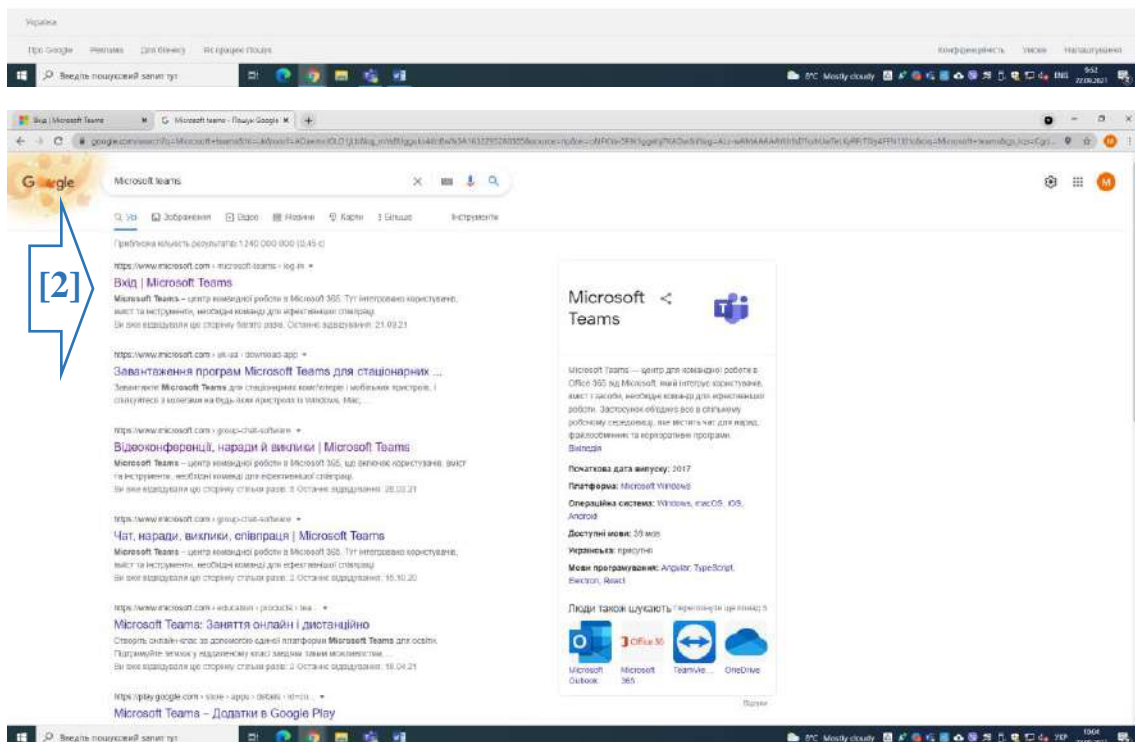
Україна

Про Google Реклама Для бізнесу Як працює Пошук

Конфіденційність Умови Налаштування

Введіть пошуковий запит тут

8°C Mostly cloudy ENG 9:52

Вхід | Microsoft Teams

Microsoft teams - Пошук Google

google.com/search?q=Microsoft+teams

Google

Microsoft teams

Усі Зображення Відео Новини Карти Більше Інструменти

Приблизна кількість результатів: 1 240 000 000 (0,45 с)

[2]

https://www.microsoft.com › microsoft-teams › log-in

Вхід | Microsoft Teams

Microsoft Teams – центр командної роботи в Microsoft 365. Тут інтегровано користувачів, вміст та інструменти, необхідні команді для ефективнішої співпраці.

Ви вже відвідували цю сторінку багато разів. Останнє відвідування: 21.09.21

https://www.microsoft.com › uk-ua › download-app

Завантаження програм Microsoft Teams для стаціонарних ...

Завантажте Microsoft Teams для стаціонарних комп'ютерів і мобільних пристроїв, і спілкуйтеся з колегами на будь-яких пристроях із Windows, Mac, ...

https://www.microsoft.com › group-chat-software

Відеоконференції, наради й виклики | Microsoft Teams

Microsoft Teams – центр командної роботи в Microsoft 365, що включає користувачів, вміст та інструменти, необхідні команді для ефективнішої співпраці.

Ви вже відвідували цю сторінку стільки разів: 3. Останнє відвідування: 28.03.21

https://www.microsoft.com › group-chat-software

Чат, наради, виклики, співпраця | Microsoft Teams

Microsoft Teams – центр командної роботи в Microsoft 365. Тут інтегровано користувачів, вміст та інструменти, необхідні команді для ефективнішої співпраці.

Ви вже відвідували цю сторінку стільки разів: 2. Останнє відвідування: 15.10.20

https://www.microsoft.com › education › products › tea...

Microsoft Teams: Заняття онлайн і дистанційно

Створіть онлайн-клас за допомогою єдиної платформи Microsoft Teams для освіти. Підтримуйте зв'язок у віддаленому класі завдяки таким можливостям ...

Ви вже відвідували цю сторінку стільки разів: 2. Останнє відвідування: 16.04.21

https://play.google.com › store › apps › details › id=co...

Microsoft Teams – Додатки в Google Play

Microsoft Teams

Microsoft Teams — центр для командної роботи в Office 365 від Microsoft, який інтегрує користувачів, вміст і засоби, необхідні командам для ефективнішої роботи. Застосунок об'єднує все в спільному робочому середовищі, яке містить чат для нарад, файлообмінник та корпоративні програми. Вікіпедія

Початкова дата випуску: 2017

Платформа: Microsoft Windows

Операційна система: Windows, macOS, iOS, Android

Доступні мови: 38 мов

Українська: присутня

Мови програмування: Angular, TypeScript, Electron, React

Люди також шукають Переглянути ще понад 5

Microsoft Outlook

Office 365 Microsoft 365

TeamVie...

OneDrive

Відгук

Введіть пошуковий запит тут

8°C Mostly cloudy УКР 10:04